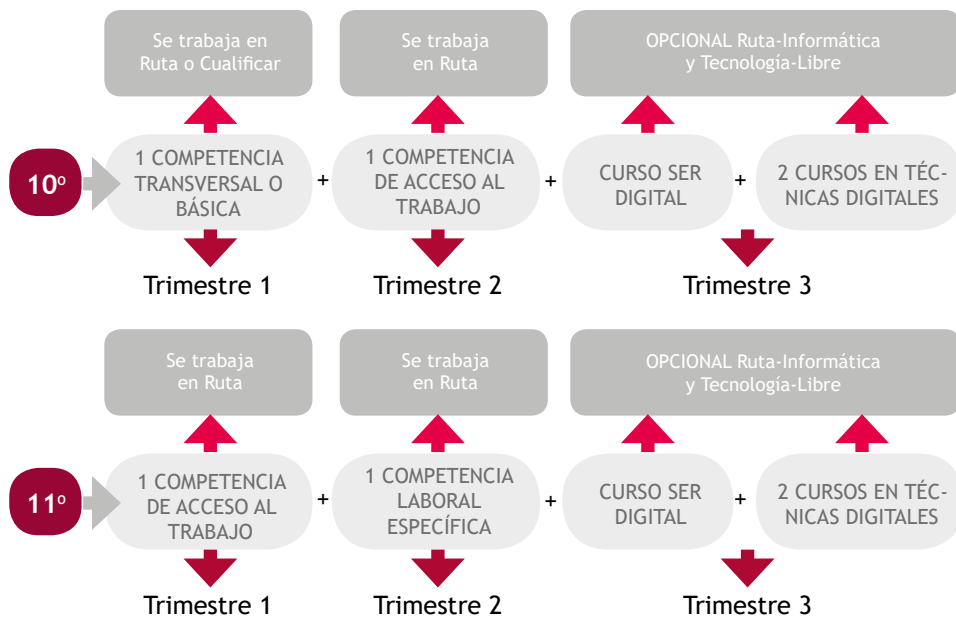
Se trabaja en Ruta o Cualificar

Se trabaja en Ruta

OPCIONAL Ruta-Informática y Tecnología-Libre

10º

1 COMPETENCIA TRANSVERSAL O BÁSICA + 1 COMPETENCIA DE ACCESO AL TRABAJO + CURSO SER DIGITAL + 2 CURSOS EN TÉCNICAS DIGITALES

Trimestre 1

Trimestre 2

Trimestre 3

Se trabaja en Ruta

Se trabaja en Ruta

OPCIONAL Ruta-Informática y Tecnología-Libre

11º

1 COMPETENCIA DE ACCESO AL TRABAJO + 1 COMPETENCIA LABORAL ESPECÍFICA + CURSO SER DIGITAL + 2 CURSOS EN TÉCNICAS DIGITALES

Trimestre 1

Trimestre 2

Trimestre 3